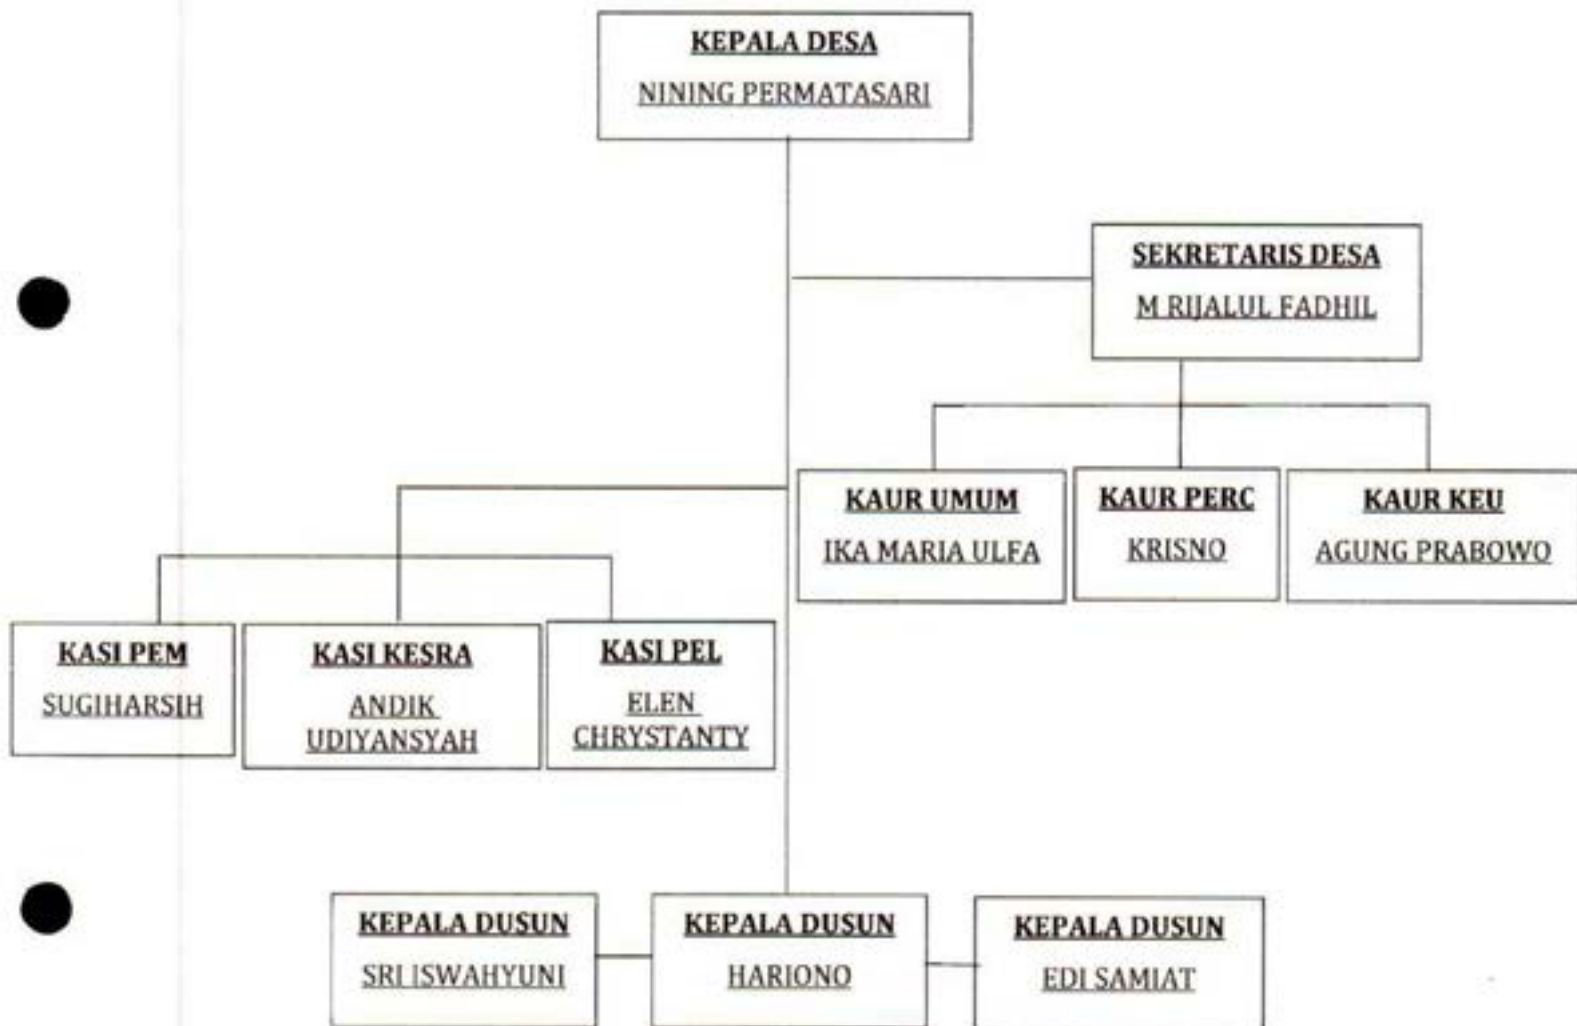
KEPALA DESA
NINING PERMATASARI

SEKRETARIS DESA
M RIJALUL FADHIL

KAUR UMUM
IKA MARIA ULFA

KAUR PERC
KRISNO

KAUR KEU
AGUNG PRABOWO

KASI PEM
SUGIHARSIH

KASI KESRA
ANDIK UDIYANSYAH

KASI PEL
ELEN CHRYSTANTY

KEPALA DUSUN
SRI ISWAHYUNI

KEPALA DUSUN
HARIONO

KEPALA DUSUN
EDI SAMIAT